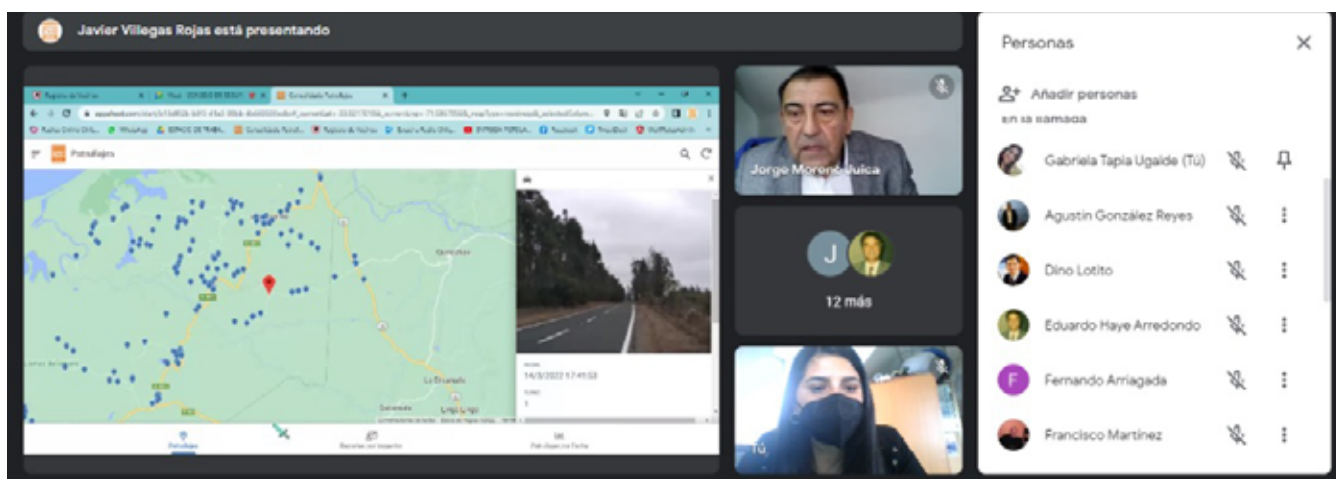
Javier Villegas Rojas está presentando

Patrullajes

14/3/2022 17:41:53

Jorge Moreno Juica

J

12 más

Tú

Personas

Añadir personas

En la llamada

Gabriela Tapia Ugalde (Tú)

Agustin González Reyes

Dino Lotito

Eduardo Haye Arredondo

F

Fernando Arriagada

Francisco Martínez